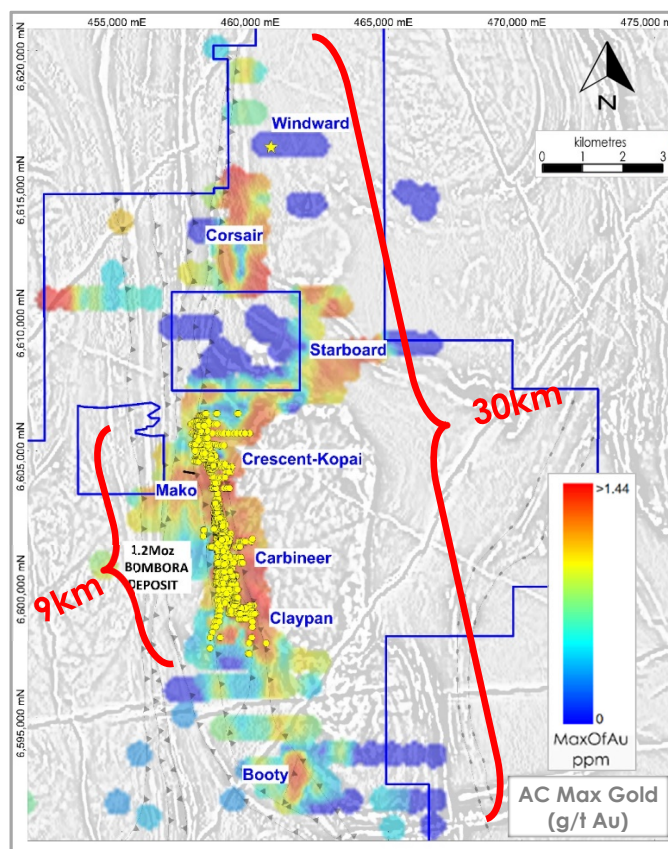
455,000 mE
460,000 mE
465,000 mE
470,000 mE
475,000 mE

6,620,000 mN
6,615,000 mN
6,610,000 mN
6,605,000 mN
6,600,000 mN
6,595,000 mN

N

kilometres
0 1 2 3

Windward
Corsair
Starboard
30km
Crescent-Kopai
Mako
1.2Moz BOMBORA DEPOSIT
9km
Carbineer
Claypan
Booty

>1.44
0
MaxOfAu ppm

AC Max Gold (g/t Au)